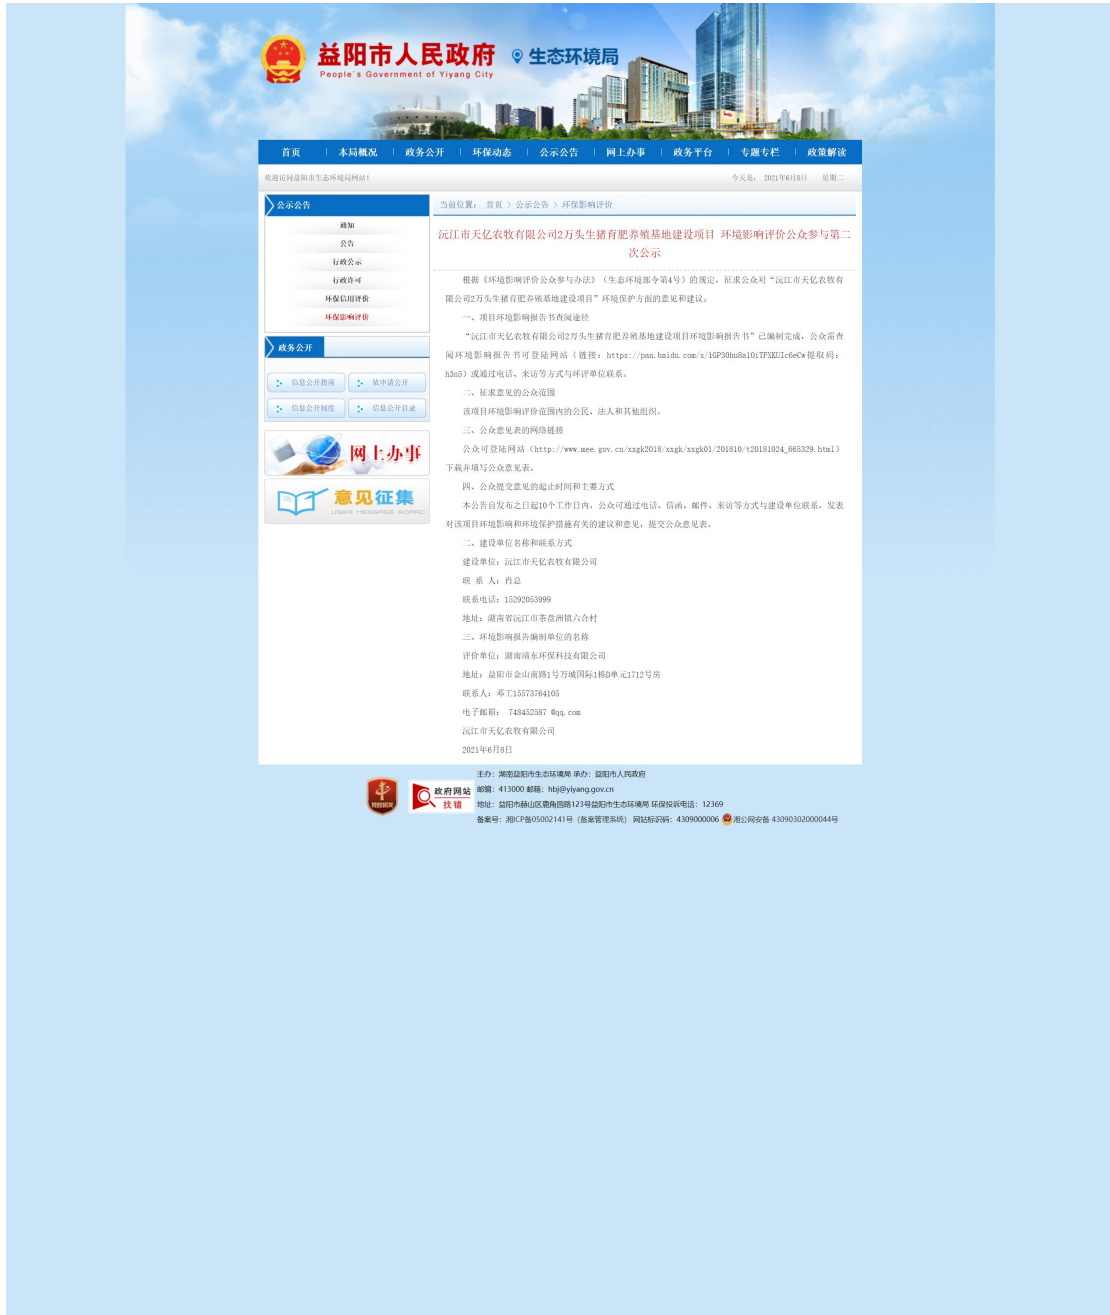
益阳市人民政府
People's Government of Yiyang City
生态环境局

首页 | 本局概况 | 政务公开 | 环保动态 | 公示公告 | 网上办事 | 政务平台 | 专题专栏 | 政策解读

欢迎访问益阳市生态环境局网站！

今天是：2021年6月8日 星期二

公示公告
通知
公告
行政公示
行政许可
环保信用评价
环保影响评价

政务公开
信息公开指南
依申请公开
信息公开制度
信息公开目录

网上办事
意见征集
USER MESSAGE BOARD

当前位置： 首页 > 公示公告 > 环保影响评价

沅江市天亿农牧有限公司2万头生猪育肥养殖基地建设项目 环境影响评价公众参与第二次公示

根据《环境影响评价公众参与办法》（生态环境部令第4号）的规定，征求公众对“沅江市天亿农牧有限公司2万头生猪育肥养殖基地建设项目”环境保护方面的意见和建议。

一、项目环境影响报告书查阅途径

“沅江市天亿农牧有限公司2万头生猪育肥养殖基地建设项目环境影响报告书”已编制完成，公众需查阅环境影响报告书可登陆网站（链接：https://pan.baidu.com/s/1GP30hu8a10iTFXKUIc6eCw提取码：h3n5）或通过电话、来访等方式与环评单位联系。

二、征求意见的公众范围

该项目环境影响评价范围内的公民、法人和其他组织。

三、公众意见表的网络链接

公众可登陆网站（http://www.mee.gov.cn/xxgk2018/xxgk/xxgk01/201810/t20181024_665329.html）下载并填写公众意见表。

四、公众提交意见的起止时间和主要方式

本公告自发布之日起10个工作日内，公众可通过电话、信函、邮件、来访等方式与建设单位联系，发表对该项目环境影响和环境保护措施有关的建议和意见，提交公众意见表。

二、建设单位名称和联系方式

建设单位：沅江市天亿农牧有限公司

联 系 人：肖总

联系电话：15292053999

地址：湖南省沅江市茶盘洲镇六合村

三、环境影响报告编制单位的名称

评价单位：湖南靖东环保科技有限公司

地址：益阳市金山南路1号万城国际1栋D单元1712号房

联系人：邓工15573764105

电子邮箱： 748452587 @qq.com

沅江市天亿农牧有限公司

2021年6月8日

主办：湖南益阳市生态环境局 承办：益阳市人民政府
邮编：413000 邮箱：hbj@yiyang.gov.cn
地址：益阳市赫山区鹿角园路123号益阳市生态环境局 环保投诉电话：12369
备案号：湘ICP备05002141号（备案管理系统） 网站标识码：4309000006 湘公网安备 43090302000044号
党政机关
政府网站 找错